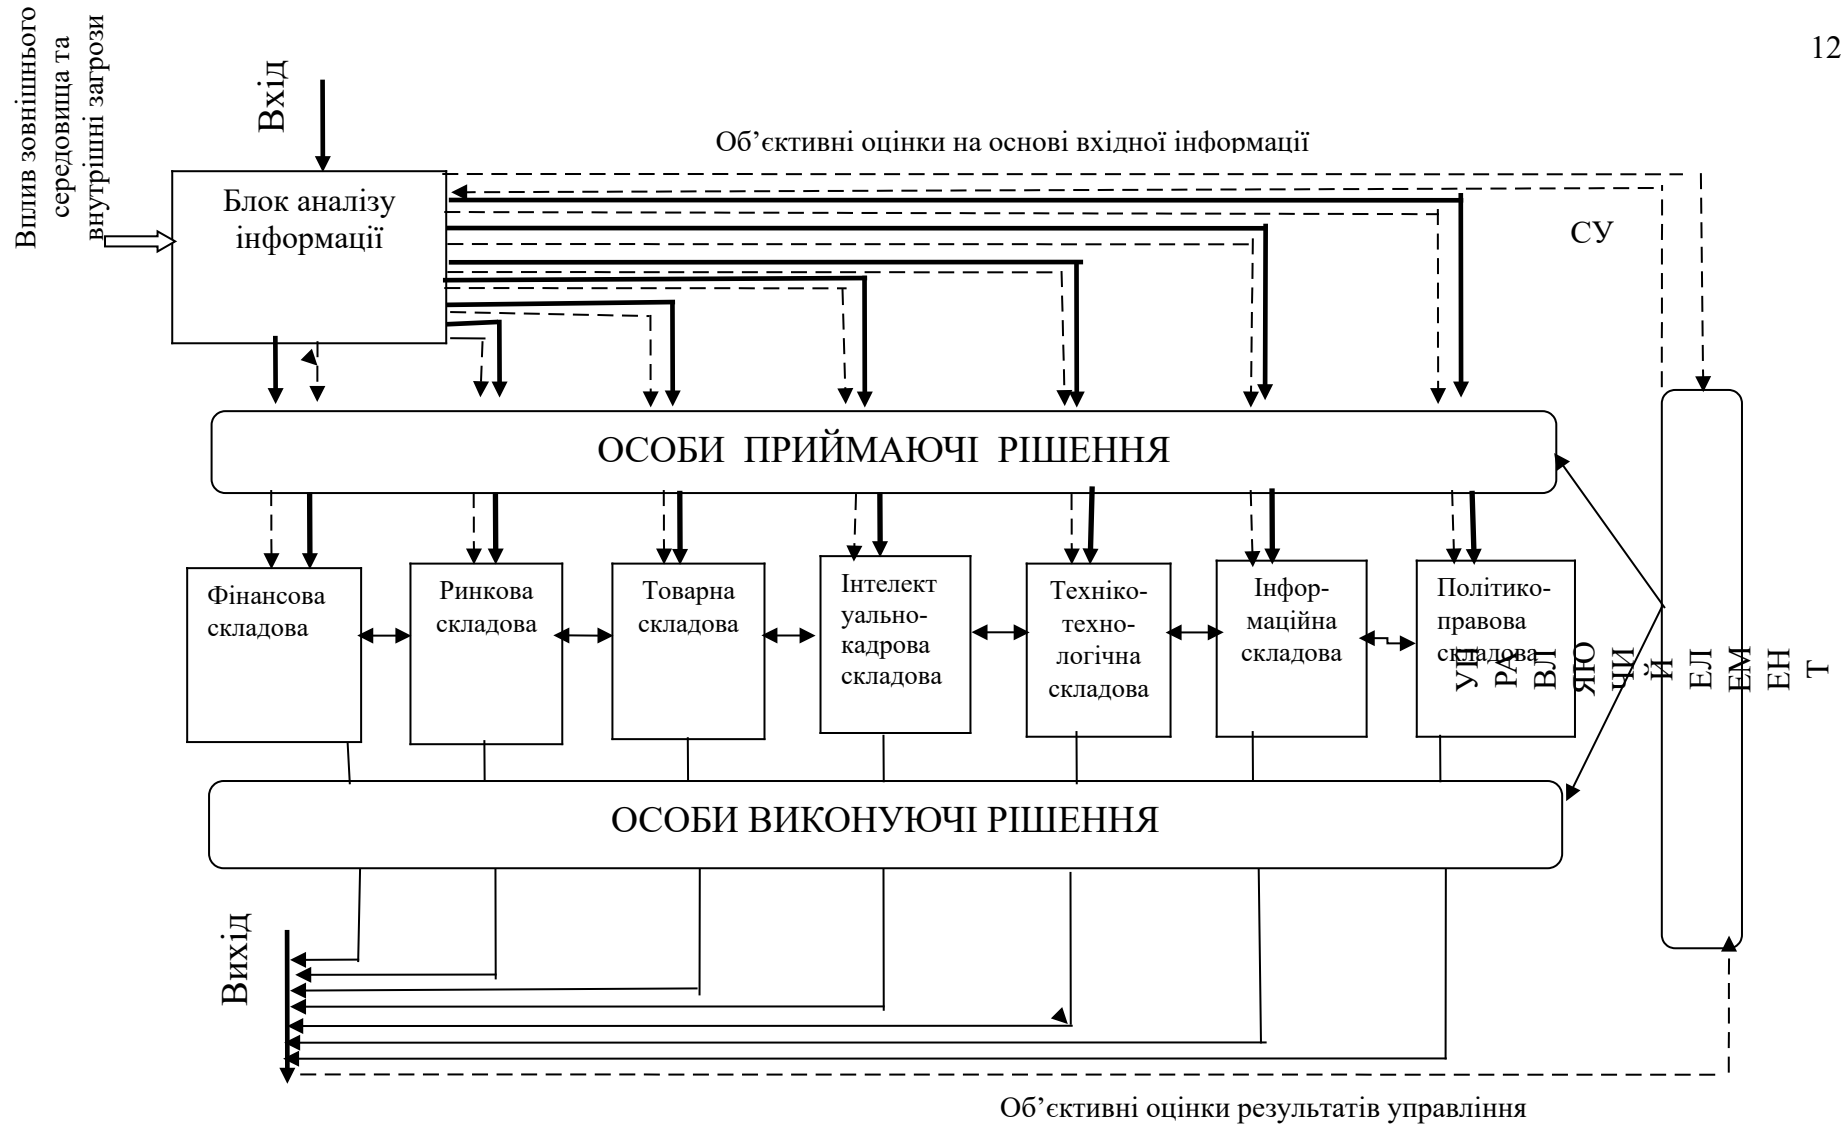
12

Вплив зовнішнього середовища та внутрішні загрози

Вхід

Об’єктивні оцінки на основі вхідної інформації

Блок аналізу інформації

СУ

ОСОБИ ПРИЙМАЮЧІ РІШЕННЯ

Фінансова складова

Ринкова складова

Товарна складова

Інтелектуально-кадрова складова

Техніко-технологічна складова

Інформаційна складова

Політико-правова складова

УПРАВЛЯЮЧИЙ ЕЛЕМЕНТ

ОСОБИ ВИКОНУЮЧІ РІШЕННЯ

Вихід

Об’єктивні оцінки результатів управління